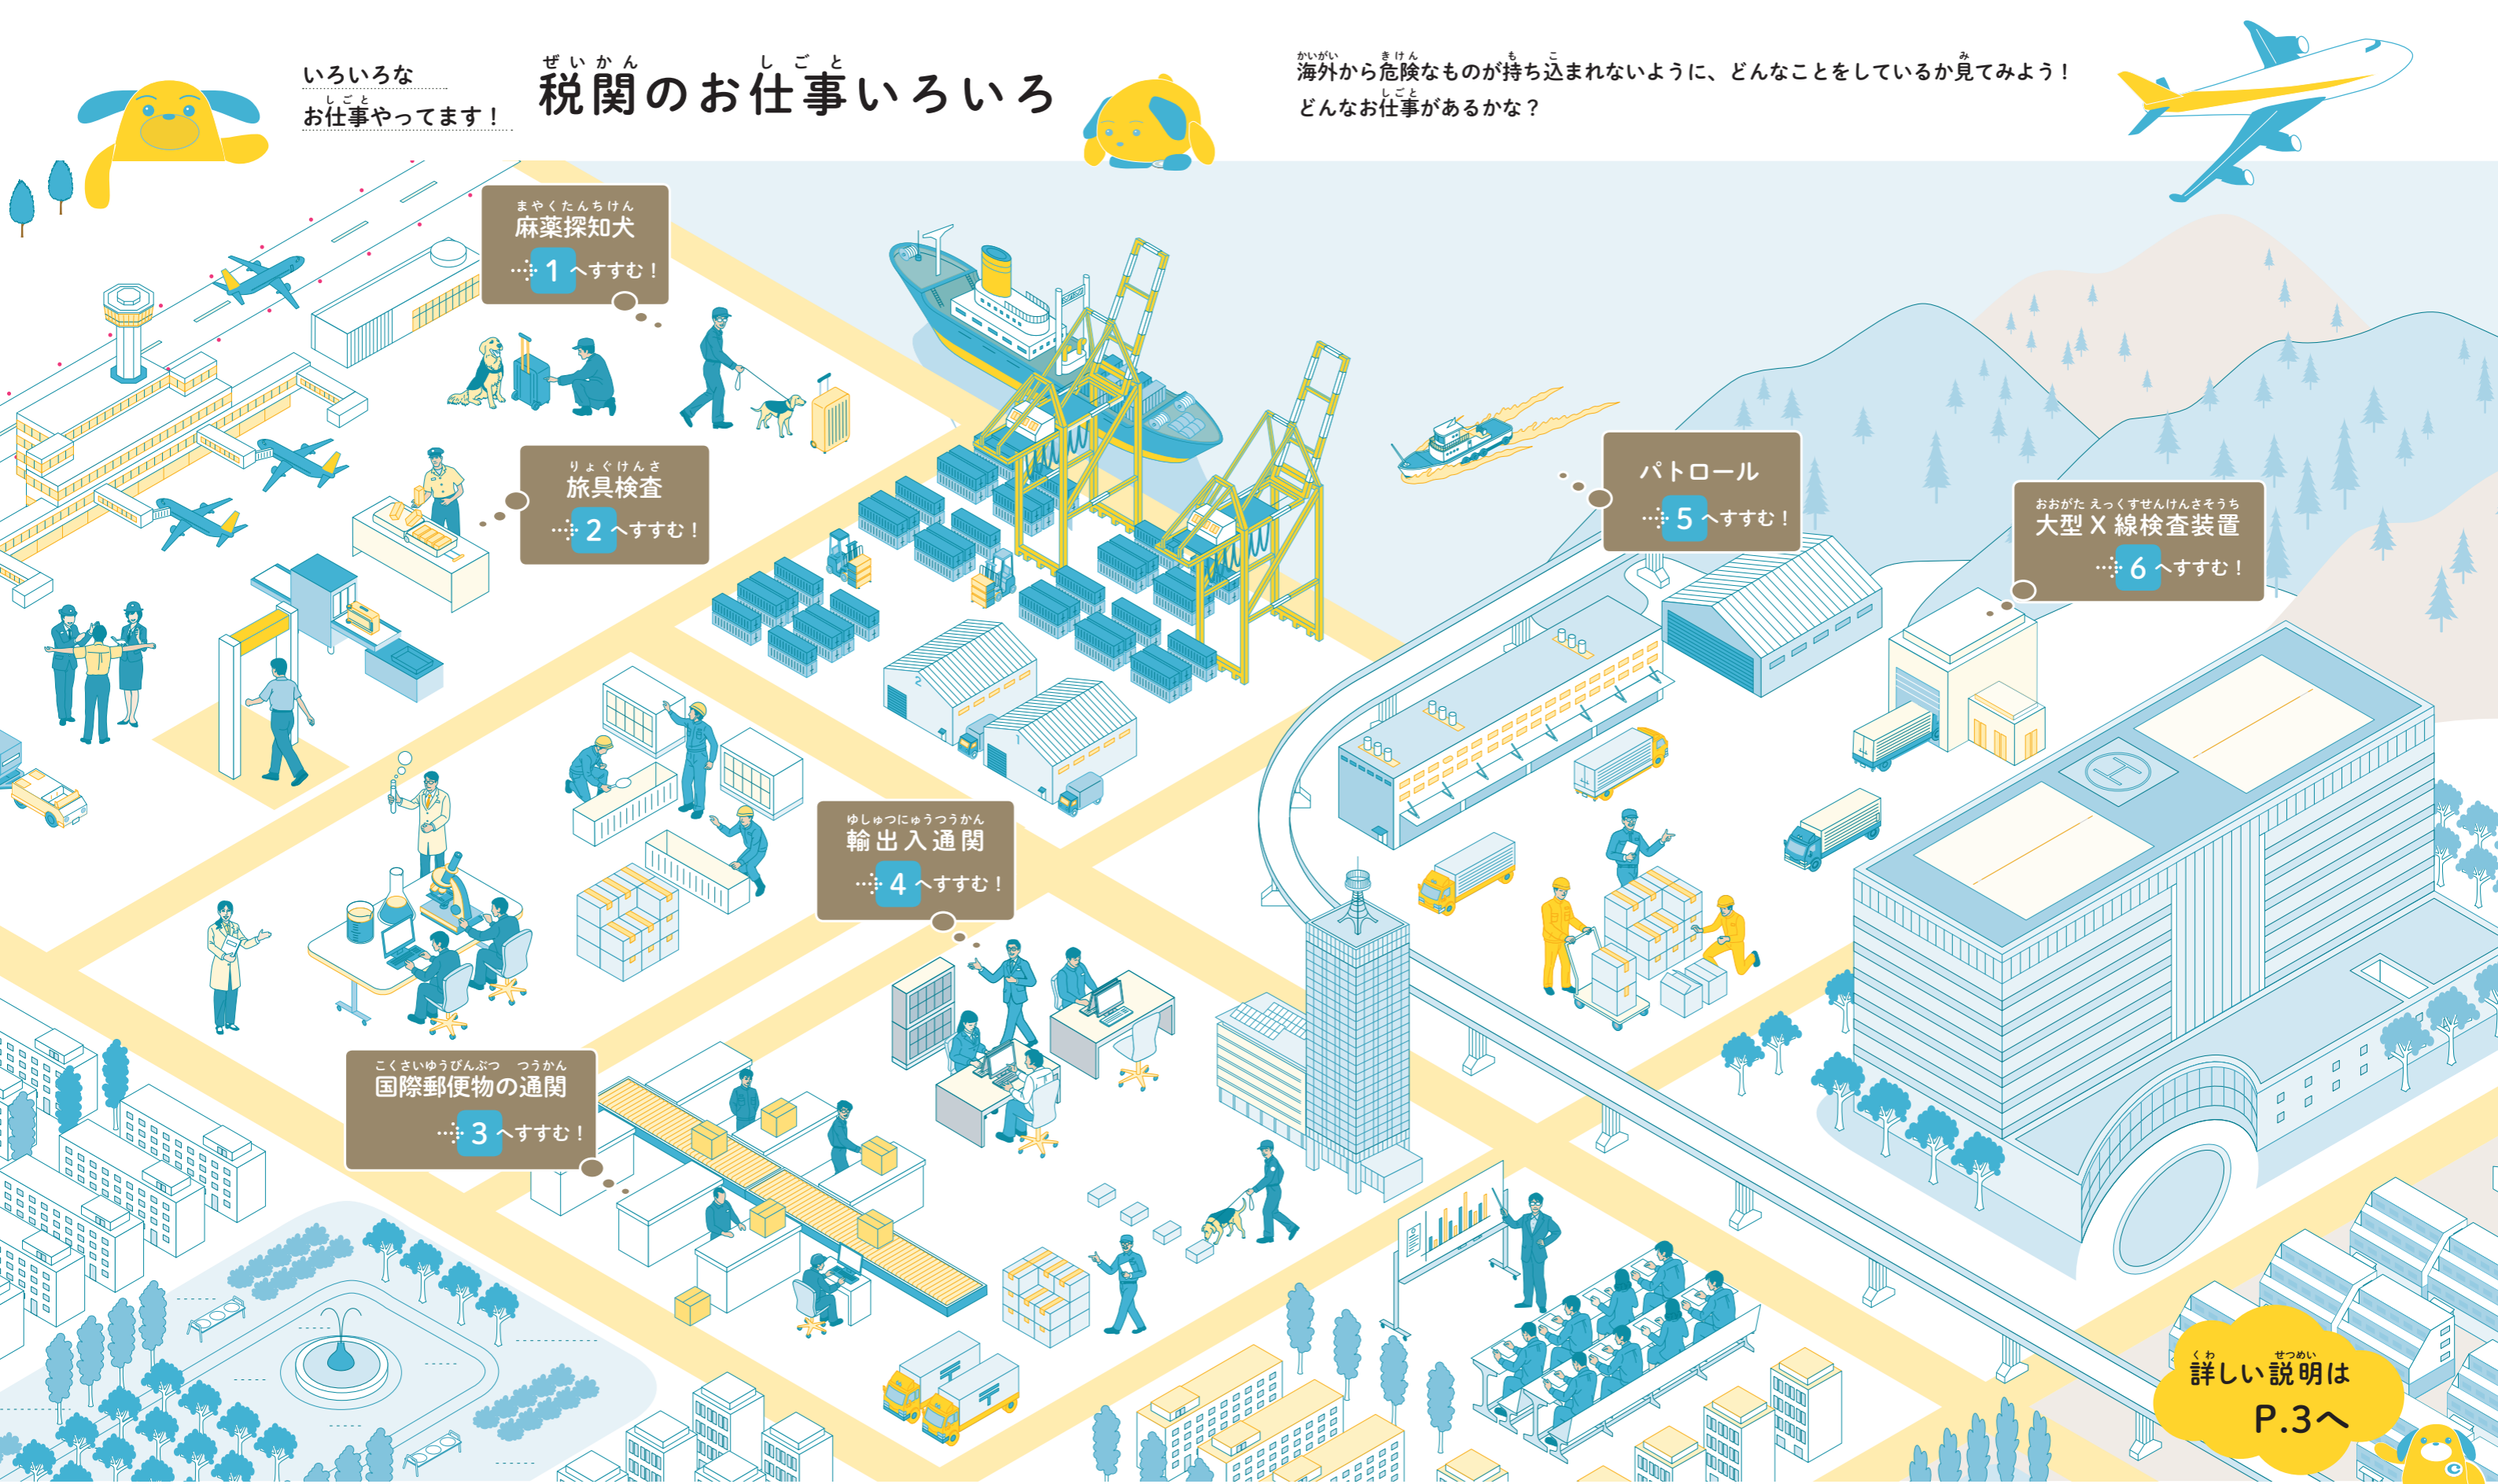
いろいろな
お仕事やってます！

税関のお仕事いろいろ

海外から危険なものが持ち込まれないように、どんなことをしているか見てみよう！
どんなお仕事があるかな？

麻薬探知犬
1 へすすむ！

旅具検査
2 へすすむ！

パトロール
5 へすすむ！

大型X線検査装置
6 へすすむ！

輸出入通関
4 へすすむ！

国際郵便物の通関
3 へすすむ！

詳しい説明は
P.3へ